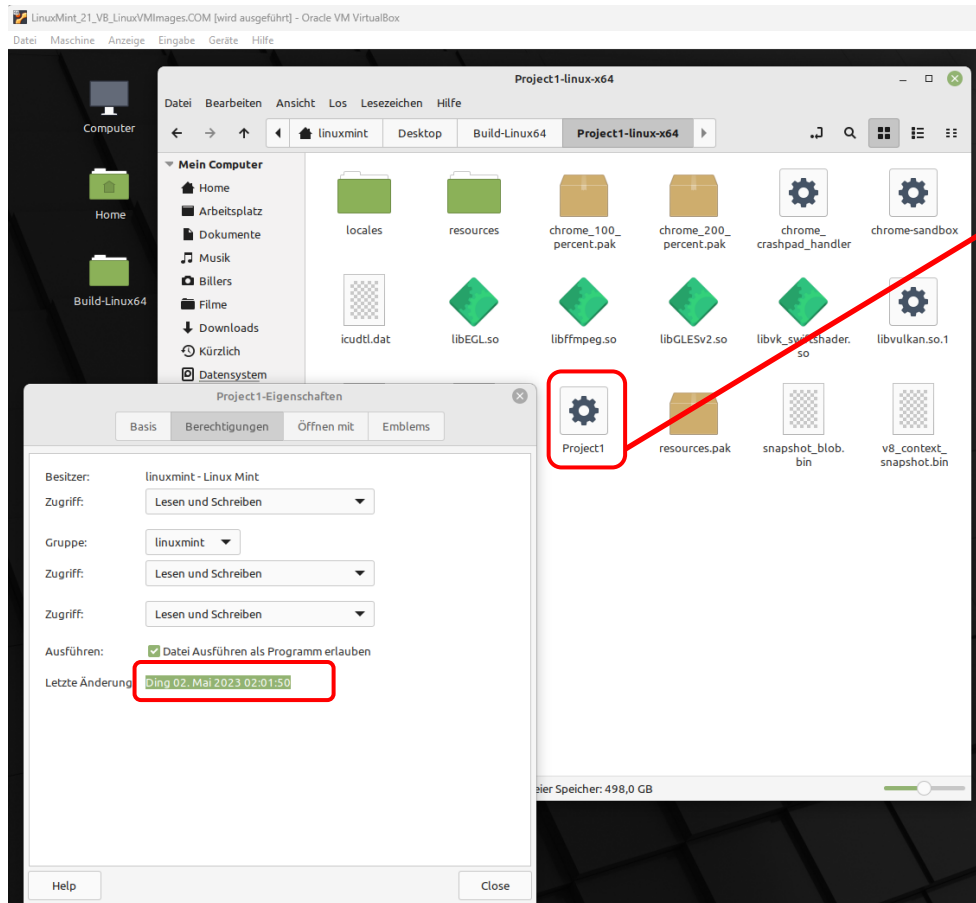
LinuxMint_21_VB_LinuxVMImages.COM [wird ausgeführt] - Oracle VM VirtualBox
Datei Maschine Anzeige Eingabe Geräte Hilfe

Computer
Home
Build-Linux64

Project1-linux-x64
Datei Bearbeiten Ansicht Los Lesezeichen Hilfe
linuxmint Desktop Build-Linux64 Project1-linux-x64

Mein Computer
Home
Arbeitsplatz
Dokumente
Musik
Billers
Filme
Downloads
Kürzlich
Datensystem

locales
resources
chrome_100_percent.pak
chrome_200_percent.pak
chrome_crashpad_handler
chrome-sandbox
icudtl.dat
libEGL.so
libffmpeg.so
libGLESv2.so
libvk_swiftshader.so
libvulkan.so.1
Project1
resources.pak
snapshot_blob.bin
v8_context_snapshot.bin

eier Speicher: 498,0 GB

Project1-Eigenschaften
Basis Berechtigungen Öffnen mit Emblems

Besitzer: linuxmint - Linux Mint
Zugriff: Lesen und Schreiben
Gruppe: linuxmint
Zugriff: Lesen und Schreiben
Zugriff: Lesen und Schreiben
Ausführen: Datei Ausführen als Programm erlauben
Letzte Änderung Ding 02. Mai 2023 02:01:50

Help
Close